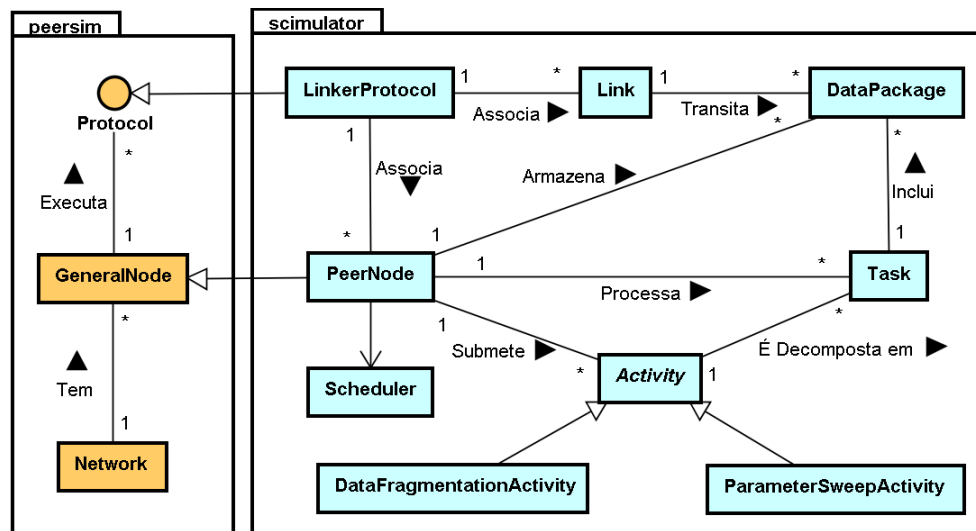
peersim

Protocol

▲ Executa

*

1

GeneralNode

*

▲ Tem

1

Network

scimulator

LinkerProtocol

1

*

Associa ▶

Link

1

*

Transita ▶

DataPackage

*

1

Associa ▼

Armazena ▶

*

*

▲ Inclui

1

*

1

PeerNode

1

*

Processa ▶

Task

1

*

Submete ▶

*

Activity

1

É Decomposta em ▶

Scheduler

DataFragmentationActivity

ParameterSweepActivity